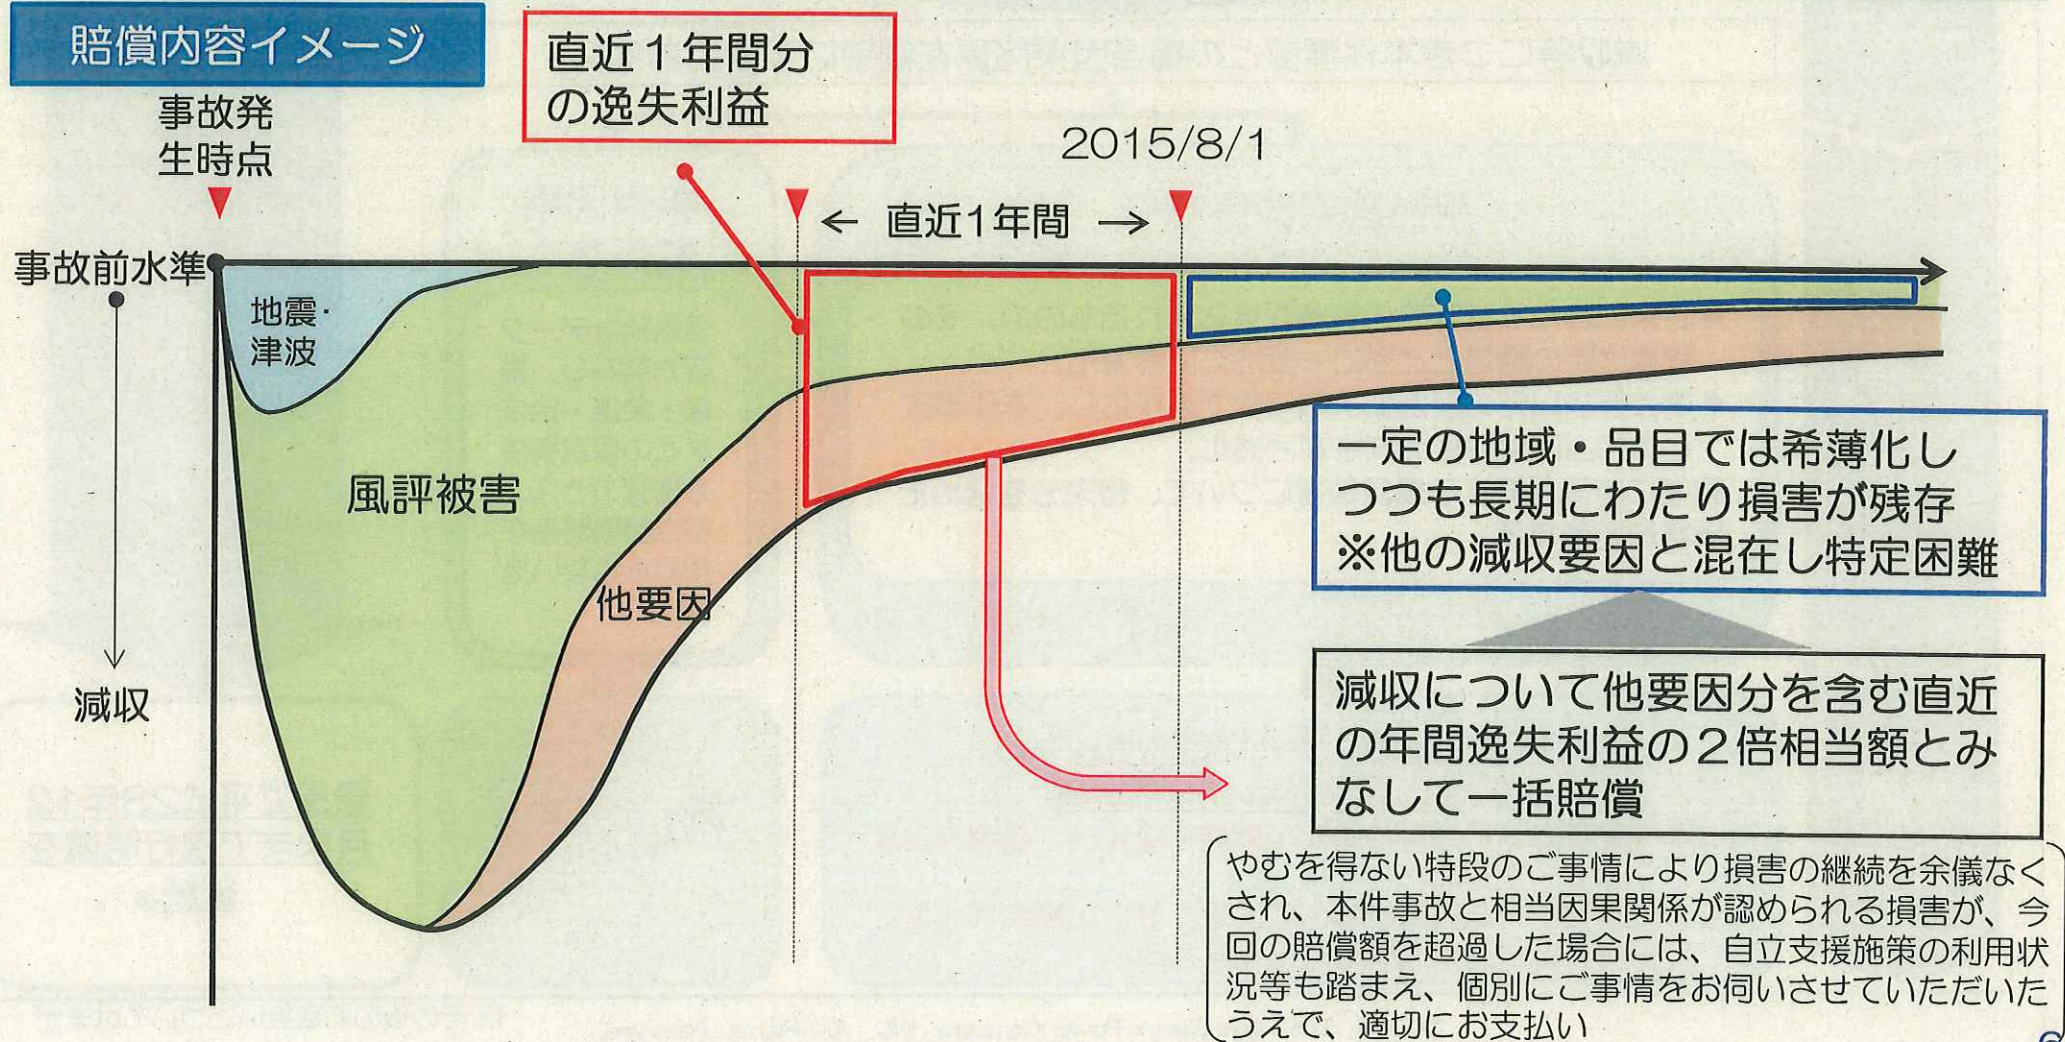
賠償内容イメージ

事故発生時点

直近１年間分の逸失利益

2015/8/1

← 直近1年間 →

事故前水準

地震・津波

減収

風評被害

他要因

一定の地域・品目では希薄化しつつも長期にわたり損害が残存
※他の減収要因と混在し特定困難

減収について他要因分を含む直近の年間逸失利益の２倍相当額とみなして一括賠償

やむを得ない特段のご事情により損害の継続を余儀なくされ、本件事故と相当因果関係が認められる損害が、今回の賠償額を超過した場合には、自立支援施策の利用状況等も踏まえ、個別にご事情をお伺いさせていただいたうえで、適切にお支払い